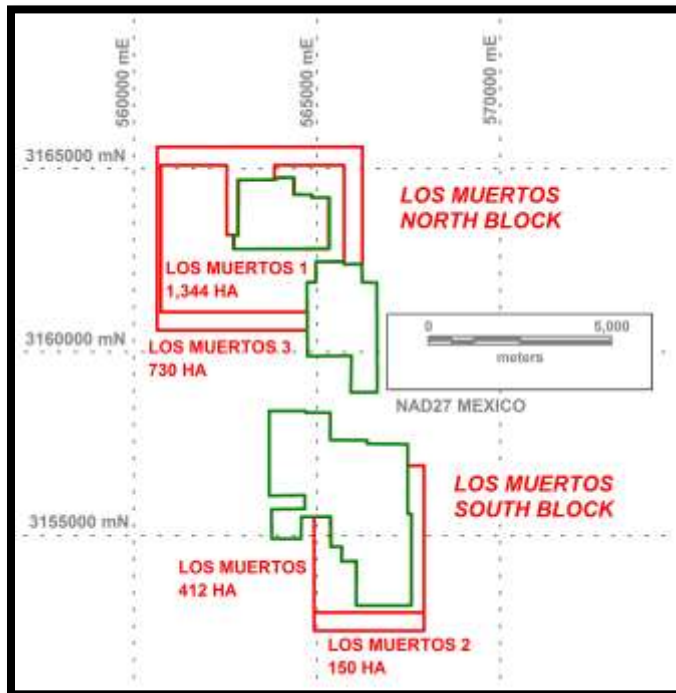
560000 mE
565000 mE
570000 mE

3165000 mN
3160000 mN
3155000 mN

LOS MUERTOS NORTH BLOCK

LOS MUERTOS 1
1,344 HA

LOS MUERTOS 3
730 HA

0
5,000
meters

NAD27 MEXICO

LOS MUERTOS SOUTH BLOCK

LOS MUERTOS
412 HA

LOS MUERTOS 2
150 HA